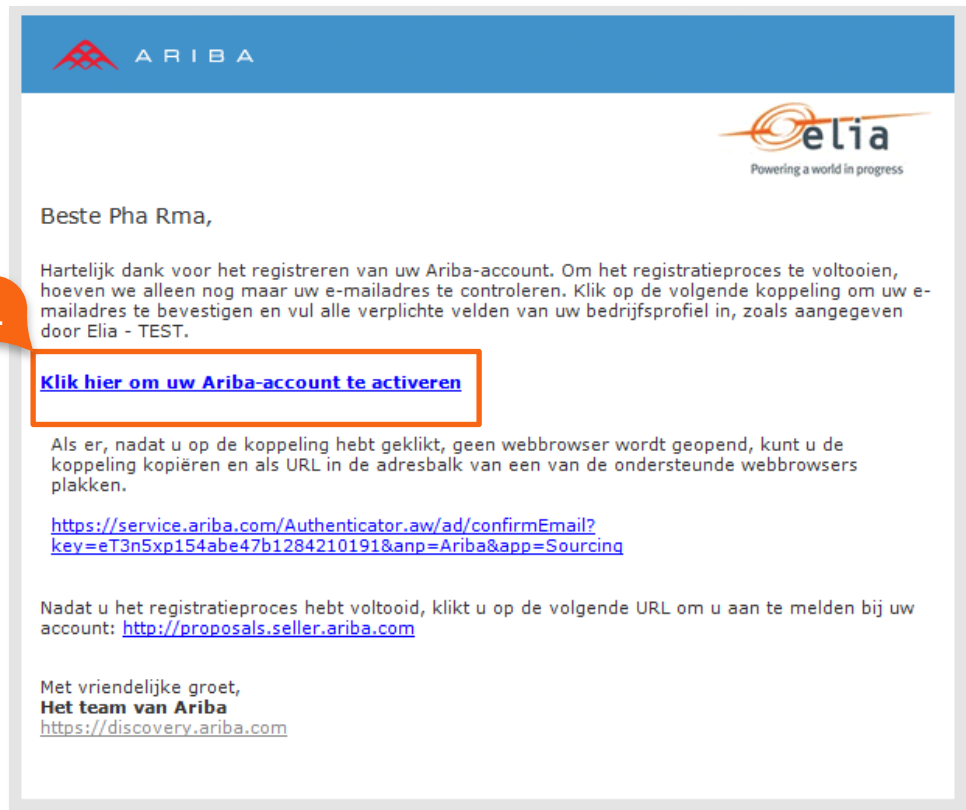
ARIBA

elia
Powering a world in progress

Beste Pha Rma,

Hartelijk dank voor het registreren van uw Ariba-account. Om het registratieproces te voltooien, hoeven we alleen nog maar uw e-mailadres te controleren. Klik op de volgende koppeling om uw e-mailadres te bevestigen en vul alle verplichte velden van uw bedrijfsprofiel in, zoals aangegeven door Elia - TEST.

Klik hier om uw Ariba-account te activeren

Als er, nadat u op de koppeling hebt geklikt, geen webbrowser wordt geopend, kunt u de koppeling kopiëren en als URL in de adresbalk van een van de ondersteunde webbrowsers plakken.

https://service.ariba.com/Authenticator.aw/ad/confirmEmail?key=eT3n5xp154abe47b1284210191&anp=Ariba&app=Sourcing

Nadat u het registratieproces hebt voltooid, klikt u op de volgende URL om u aan te melden bij uw account: http://proposals.seller.ariba.com

Met vriendelijke groet,
Het team van Ariba
https://discovery.ariba.com